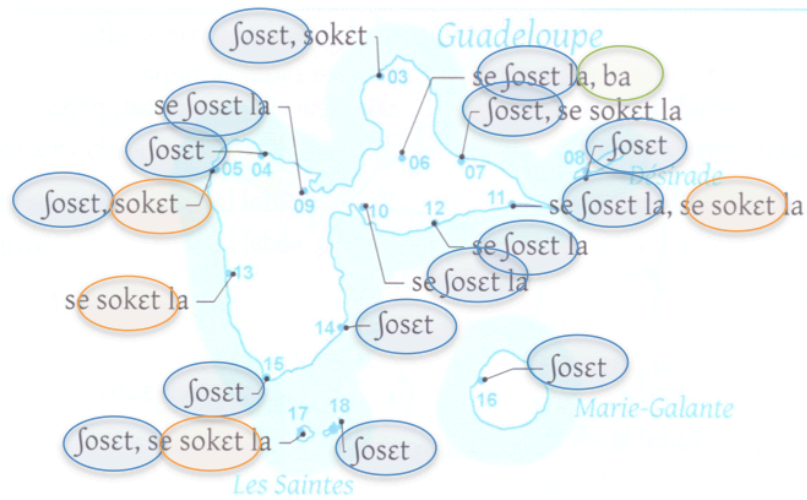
Guadeloupe

ʃosɛt, sokɛt
03
se ʃosɛt la, ba
se ʃosɛt la
ʃosɛt, se sokɛt la
ʃosɛt
05
04
09
06
07
08
ʃosɛt
Désirade
ʃosɛt, sokɛt
10
12
11
se ʃosɛt la, se sokɛt la
se ʃosɛt la
se ʃosɛt la
13
se sokɛt la
14
ʃosɛt
15
ʃosɛt
ʃosɛt
16
Marie-Galante
17
18
ʃosɛt, se sokɛt la
ʃosɛt
Les Saintes